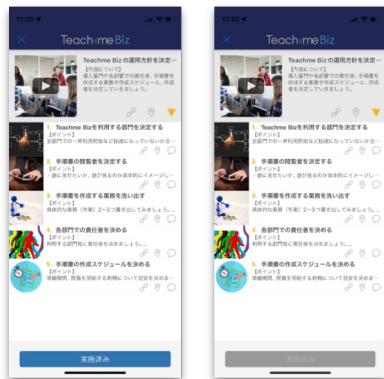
11:20

Teachme Biz

Teachme Bizの運用方針を決定…
【方針について】
導入部門や対象部署での責任者、手順書を作成する業務や作成スケジュール、作成者を決定していきます。

1. Teachme Bizを利用する部門を決定する
【ポイント】
全部門での一斉利用開始は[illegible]

2. 手順書の閲覧者を決定する
【ポイント】
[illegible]

3. 手順書を作成する業務を洗い出す
【ポイント】
具体的な業務（作業）2〜3つ書き出してみましょう。

4. 各部門での責任者を決める
【ポイント】
利用する部門毎に責任者を決めましょう。

5. 手順書の作成スケジュールを決める
【ポイント】
準備期間、閲覧を開始する時期について目安を決めま…

実施済み

11:20

Teachme Biz

Teachme Bizの運用方針を決定…
【方針について】
導入部門や対象部署での責任者、手順書を作成する業務や作成スケジュール、作成者を決定していきます。

1. Teachme Bizを利用する部門を決定する
【ポイント】
全部門での一斉利用開始は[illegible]

2. 手順書の閲覧者を決定する
【ポイント】
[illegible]

3. 手順書を作成する業務を洗い出す
【ポイント】
具体的な業務（作業）2〜3つ書き出してみましょう。

4. 各部門での責任者を決める
【ポイント】
利用する部門毎に責任者を決めましょう。

5. 手順書の作成スケジュールを決める
【ポイント】
準備期間、閲覧を開始する時期について目安を決めま…

実施済み